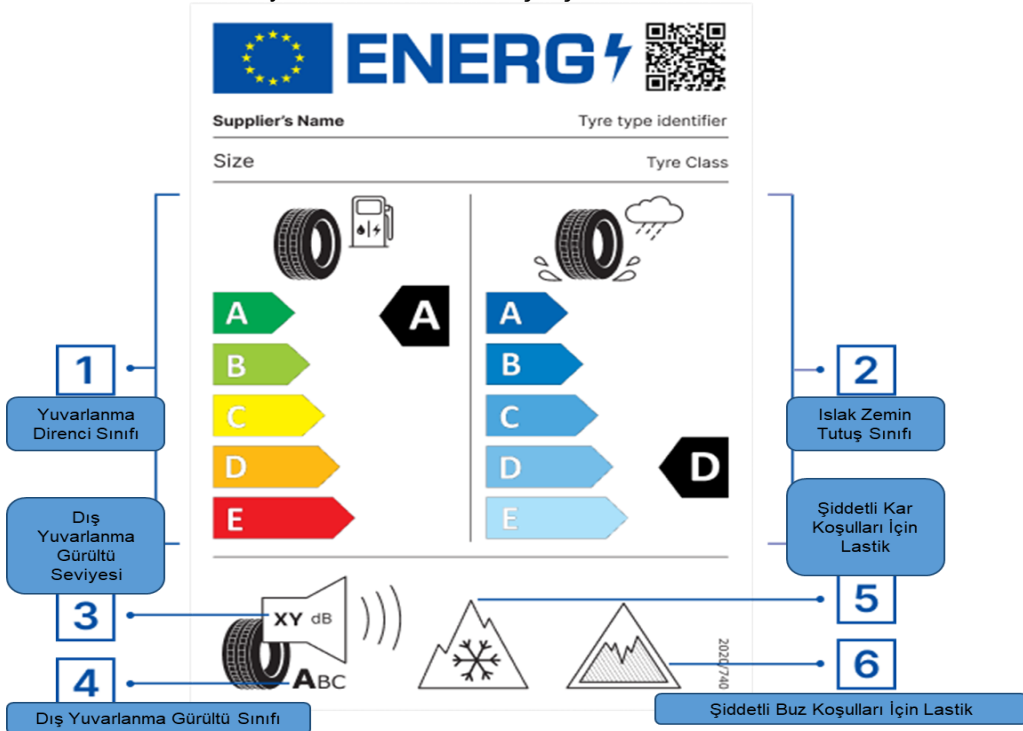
ENERG

Supplier's Name

Tyre type identifier

Size

Tyre Class

A

B

C

D

E

A

A

B

C

D

E

D

1

Yuvarlanma Direnci Sınıfı

2

Islak Zemin Tutuş Sınıfı

Dış Yuvarlanma Gürültü Seviyesi

Şiddetli Kar Koşulları İçin Lastik

3

XY dB

5

4

ABC

6

2020/740

Dış Yuvarlanma Gürültü Sınıfı

Şiddetli Buz Koşulları İçin Lastik